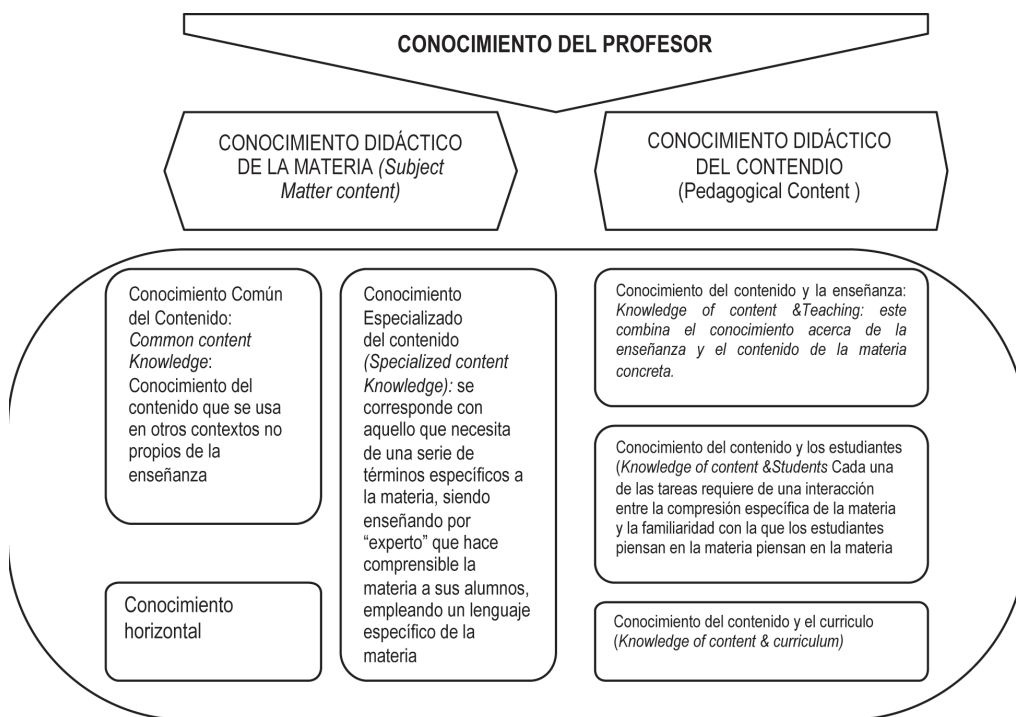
CONOCIMIENTO DEL PROFESOR

CONOCIMIENTO DIDÁCTICO DE LA MATERIA (Subject Matter content)

CONOCIMIENTO DIDÁCTICO DEL CONTENDIO (Pedagogical Content )

Conocimiento Común del Contenido: Common content Knowledge: Conocimiento del contenido que se usa en otros contextos no propios de la enseñanza

Conocimiento horizontal

Conocimiento Especializado del contenido (Specialized content Knowledge): se corresponde con aquello que necesita de una serie de términos específicos a la materia, siendo enseñando por "experto" que hace comprensible la materia a sus alumnos, empleando un lenguaje específico de la materia

Conocimiento del contenido y la enseñanza: Knowledge of content &Teaching: este combina el conocimiento acerca de la enseñanza y el contenido de la materia concreta.

Conocimiento del contenido y los estudiantes (Knowledge of content &Students Cada una de las tareas requiere de una interacción entre la compresión específica de la materia y la familiaridad con la que los estudiantes piensan en la materia piensan en la materia

Conocimiento del contenido y el curriculo (Knowledge of content & curriculum)